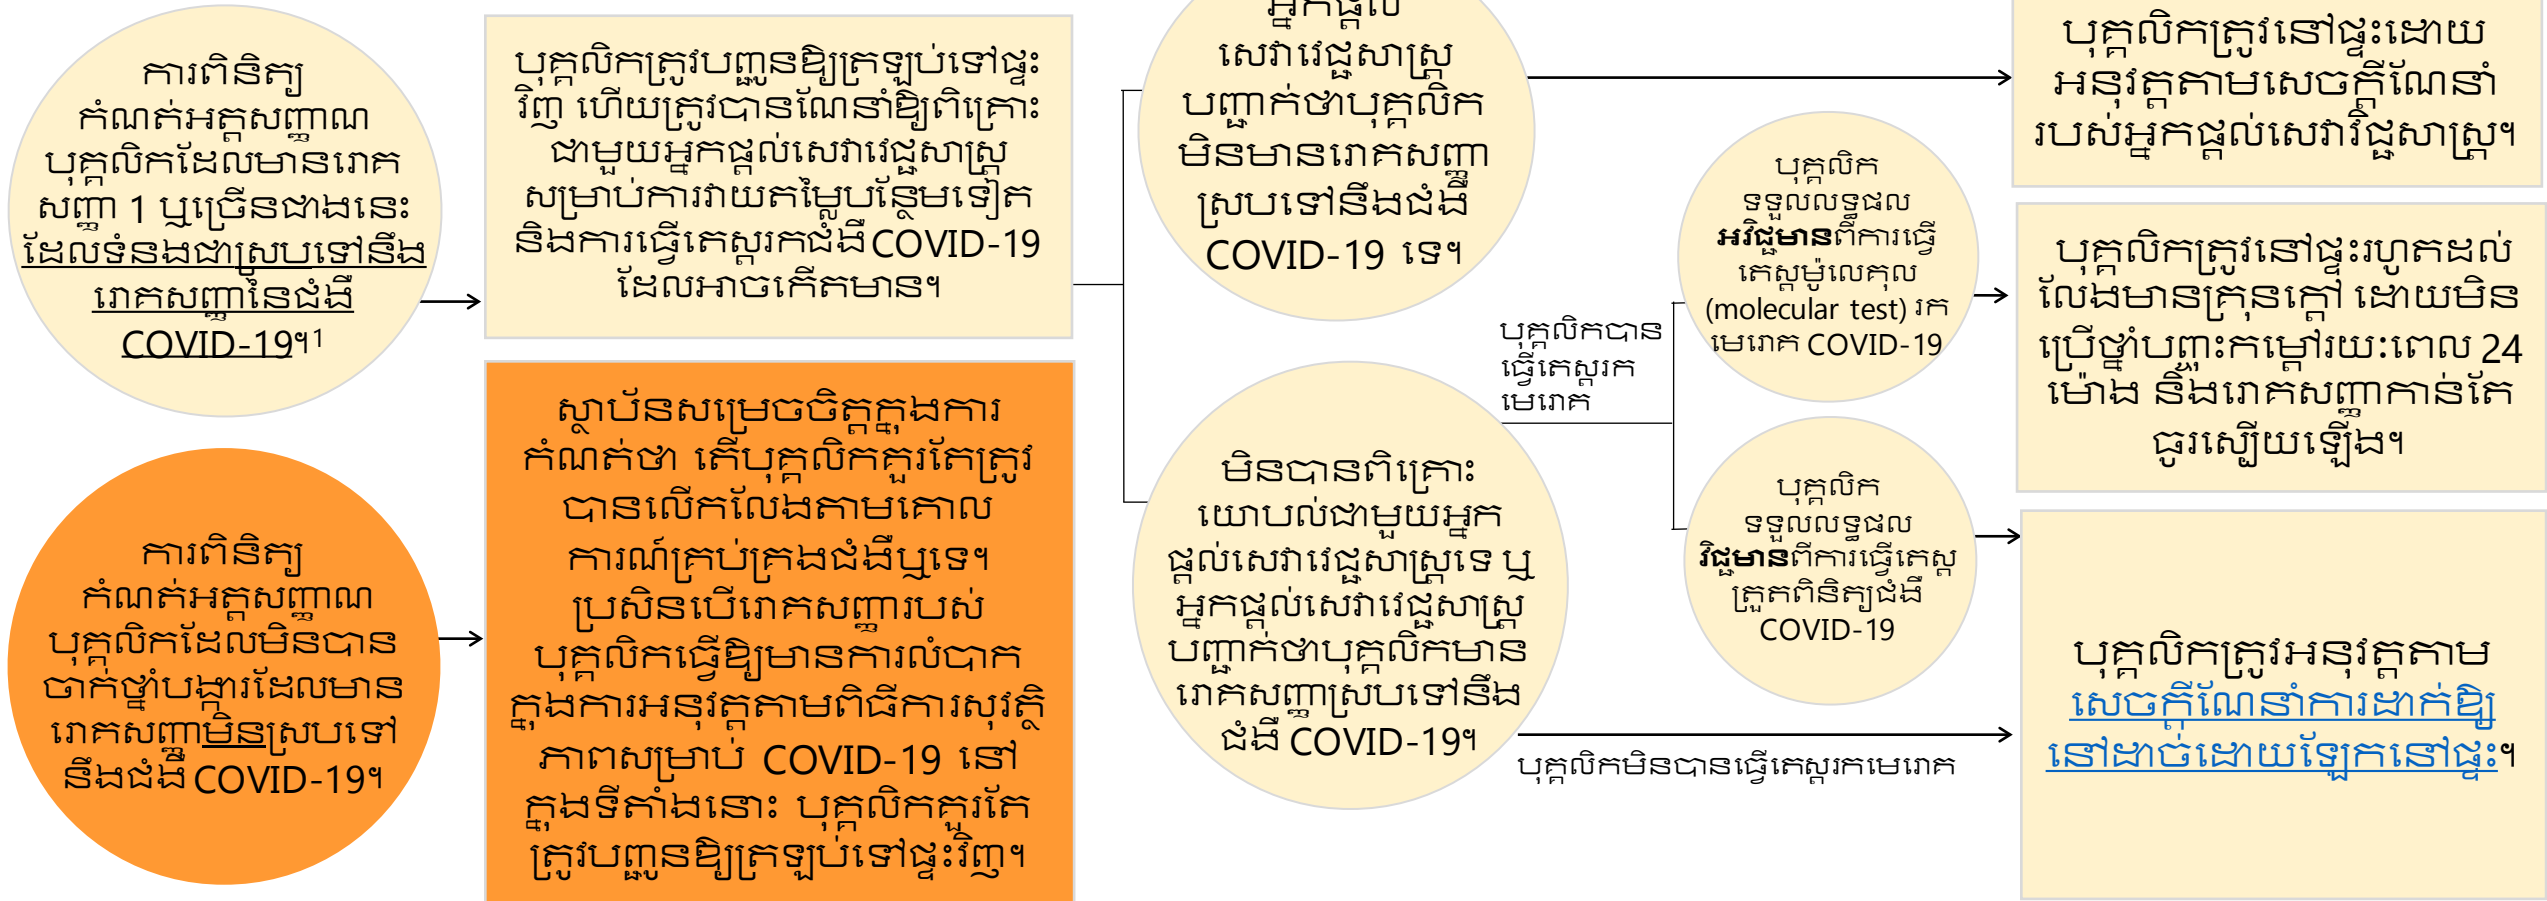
ការពិនិត្យកំណត់អត្តសញ្ញាណបុគ្គលិកដែលមានរោគសញ្ញា 1 ឬច្រើនជាងនេះ ដែលទំនងជាស្របទៅនឹងរោគសញ្ញានៃជំងឺ COVID-19។1

បុគ្គលិកត្រូវបញ្ជូនឱ្យត្រឡប់ទៅផ្ទះវិញ ហើយត្រូវបានណែនាំឱ្យពិគ្រោះជាមួយអ្នកផ្តល់សេវាវេជ្ជសាស្ត្រ សម្រាប់ការវាយតម្លៃបន្ថែមទៀត និងការធ្វើតេស្តរកជំងឺ COVID-19 ដែលអាចកើតមាន។

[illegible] សេវាវេជ្ជសាស្ត្រ បញ្ជាក់ថាបុគ្គលិកមិនមានរោគសញ្ញាស្របទៅនឹងជំងឺ COVID-19 ទេ។

បុគ្គលិកត្រូវនៅផ្ទះដោយអនុវត្តតាមសេចក្តីណែនាំរបស់អ្នកផ្តល់សេវាវេជ្ជសាស្ត្រ។

បុគ្គលិកបានធ្វើតេស្តរកមេរោគ

បុគ្គលិកទទួលលទ្ធផល អវិជ្ជមាន ពីការធ្វើតេស្តម៉ូលេគុល (molecular test) រកមេរោគ COVID-19

បុគ្គលិកត្រូវនៅផ្ទះរហូតដល់លែងមានគ្រុនក្តៅ ដោយមិនប្រើថ្នាំបញ្ចុះកម្តៅរយៈពេល 24 ម៉ោង និងរោគសញ្ញាកាន់តែធូរស្បើយឡើង។

មិនបានពិគ្រោះយោបល់ជាមួយអ្នកផ្តល់សេវាវេជ្ជសាស្ត្រទេ ឬ អ្នកផ្តល់សេវាវេជ្ជសាស្ត្របញ្ជាក់ថាបុគ្គលិកមានរោគសញ្ញាស្របទៅនឹងជំងឺ COVID-19។

បុគ្គលិកទទួលលទ្ធផល វិជ្ជមាន ពីការធ្វើតេស្តត្រួតពិនិត្យជំងឺ COVID-19

បុគ្គលិកមិនបានធ្វើតេស្តរកមេរោគ

បុគ្គលិកត្រូវអនុវត្តតាម សេចក្តីណែនាំការដាក់ឱ្យនៅដាច់ដោយឡែកនៅផ្ទះ។

ការពិនិត្យកំណត់អត្តសញ្ញាណបុគ្គលិកដែលមិនបានចាក់ថ្នាំបង្ការដែលមានរោគសញ្ញាមិនស្របទៅនឹងជំងឺ COVID-19។

ស្ថាប័នសម្រេចចិត្តក្នុងការកំណត់ថា តើបុគ្គលិកគួរតែត្រូវបានលើកលែងតាមគោលការណ៍គ្រប់គ្រងជំងឺឬទេ។ ប្រសិនបើរោគសញ្ញារបស់បុគ្គលិកធ្វើឱ្យមានការលំបាកក្នុងការអនុវត្តតាមពិធីការសុវត្ថិភាពសម្រាប់ COVID-19 នៅក្នុងទីតាំងនោះ បុគ្គលិកគួរតែត្រូវបញ្ជូនឱ្យត្រឡប់ទៅផ្ទះវិញ។